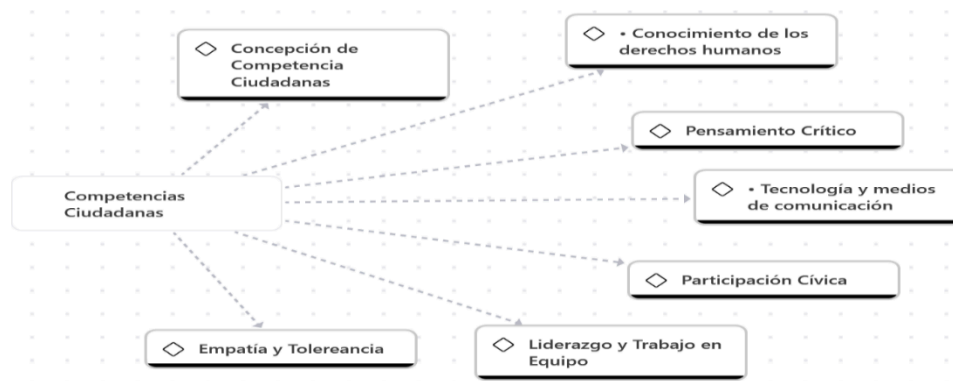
Competencias Ciudadanas

Concepción de Competencia Ciudadanas

• Conocimiento de los derechos humanos

Pensamiento Crítico

• Tecnología y medios de comunicación

Participación Cívica

Liderazgo y Trabajo en Equipo

Empatía y Tolereancia